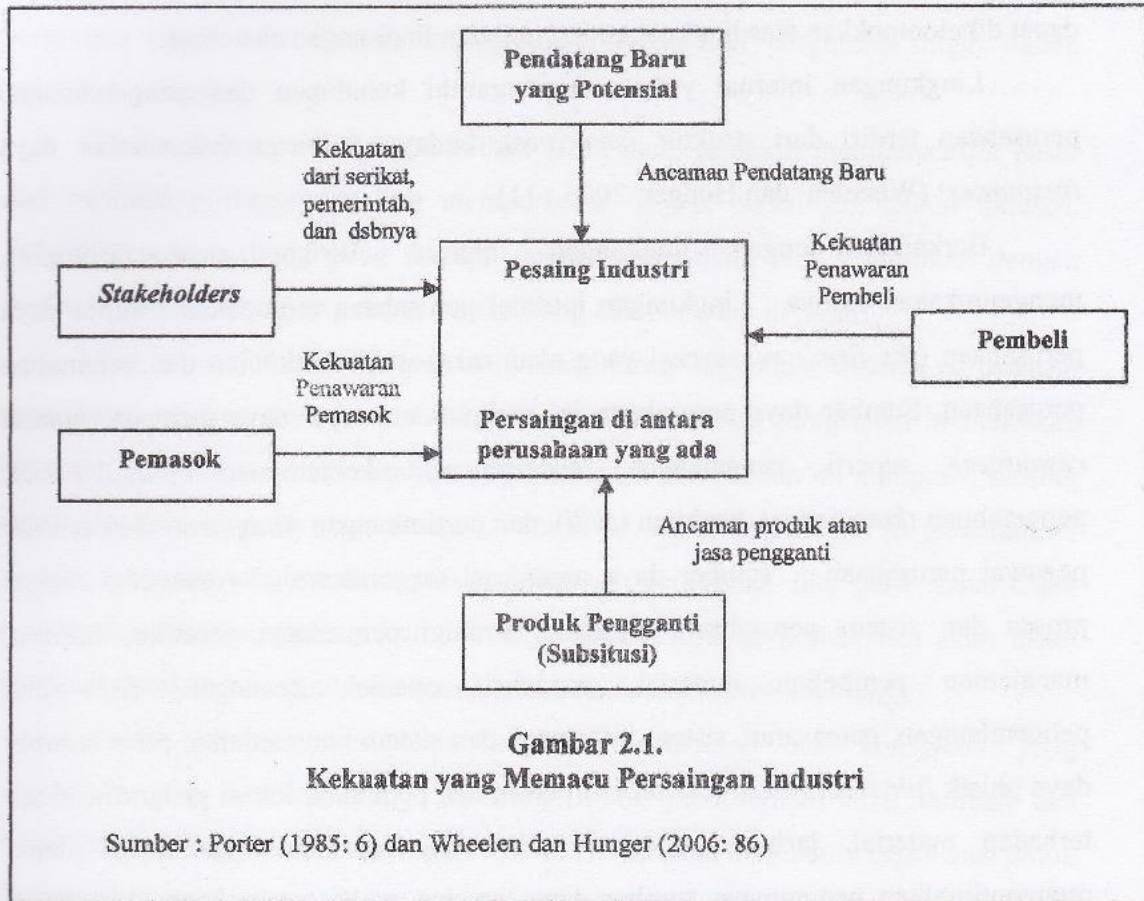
Pendatang Baru yang Potensial

Kekuatan dari serikat, pemerintah, dan dsbnya

Ancaman Pendatang Baru

Kekuatan Penawaran Pembeli

Stakeholders

Pesaing Industri

Pembeli

Kekuatan Penawaran Pemasok

Pemasok

Persaingan di antara perusahaan yang ada

Ancaman produk atau jasa pengganti

Produk Pengganti (Subsitusi)

Gambar 2.1.
Kekuatan yang Memacu Persaingan Industri

Sumber : Porter (1985: 6) dan Wheelen dan Hunger (2006: 86)